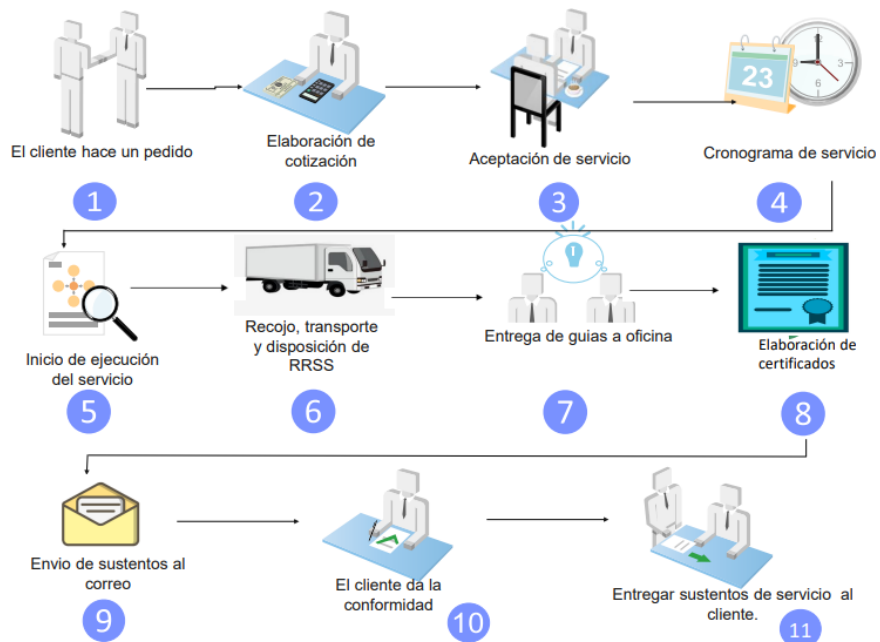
El cliente hace un pedido

1

Elaboración de cotización

2

Aceptación de servicio

3

23

Cronograma de servicio

4

Inicio de ejecución del servicio

5

Recojo, transporte y disposición de RRSS

6

Entrega de guias a oficina

7

Elaboración de certificados

8

Envio de sustentos al correo

9

El cliente da la conformidad

10

Entregar sustentos de servicio al cliente.

11